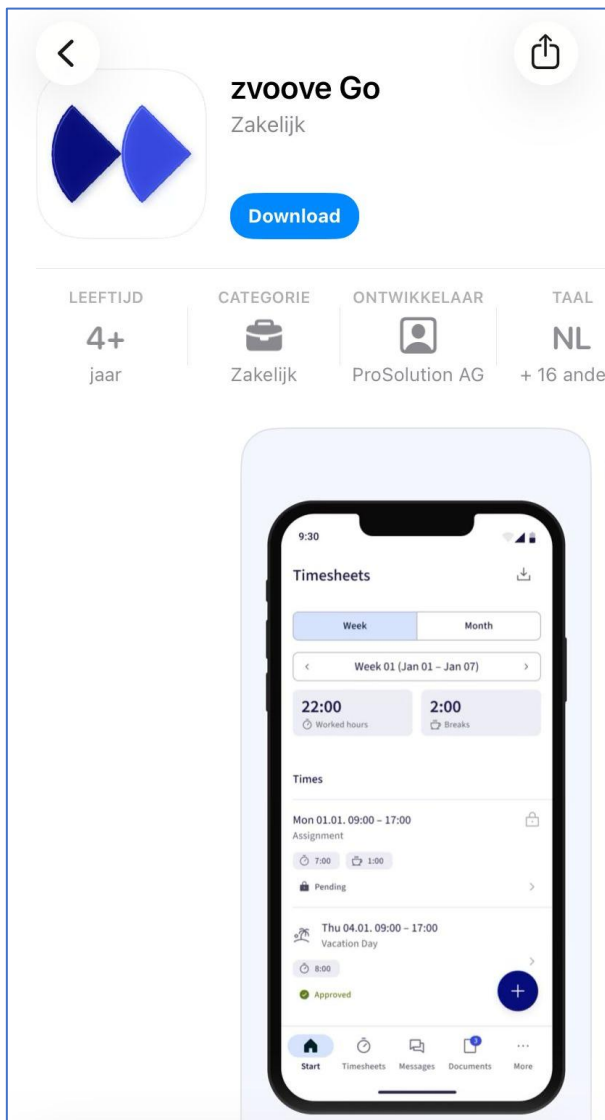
zvoove Go
Zakelijk

Download

LEEFTIJD
4+
jaar

CATEGORIE
Zakelijk

ONTWIKKELAAR
ProSolution AG

TAAL
NL
+ 16 ande

9:30

Timesheets

Week
Month

Week 01 (Jan 01 – Jan 07)

22:00
Worked hours

2:00
Breaks

Times

Mon 01.01. 09:00 – 17:00
Assignment
7:00
1:00
Pending

Thu 04.01. 09:00 – 17:00
Vacation Day
8:00
Approved

Start
Timesheets
Messages
Documents
More